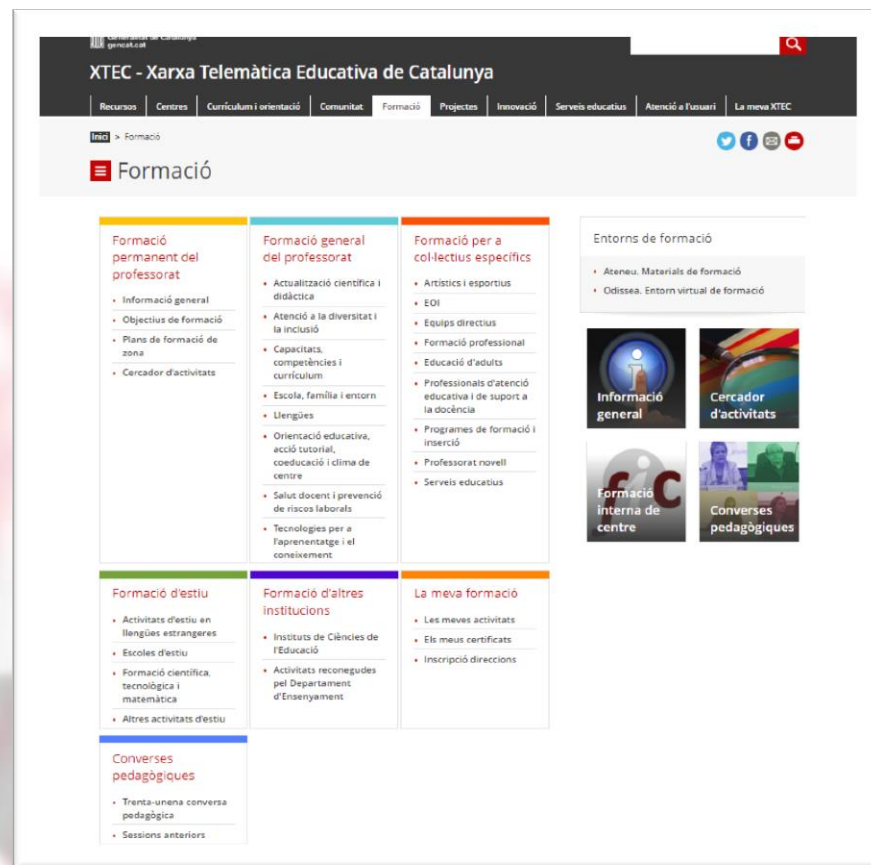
Generalitat de Catalunya
gencat.cat

XTEC - Xarxa Telemàtica Educativa de Catalunya

Recursos | Centres | Currículum i orientació | Comunitat | Formació | Projectes | Innovació | Serveis educatius | Atenció a l'usuari | La meva XTEC

Inici > Formació

Formació

Formació permanent del professorat
- Informació general
- Objectius de formació
- Plans de formació de zona
- Cercador d'activitats

Formació general del professorat
- Actualització científica i didàctica
- Atenció a la diversitat i la inclusió
- Capacitats, competències i currículum
- Escola, família i entorn
- Llengües
- Orientació educativa, acció tutorial, coeducació i clima de centre
- Salut docent i prevenció de riscos laborals
- Tecnologies per a l'aprenentatge i el coneixement

Formació per a col·lectius específics
- Artístics i esportius
- EOI
- Equips directius
- Formació professional
- Educació d'adults
- Professionals d'atenció educativa i de suport a la docència
- Programes de formació i inserció
- Professorat novell
- Serveis educatius

Entorns de formació
- Ateneu. Materials de formació
- Odissea. Entorn virtual de formació

Informació general
Cercador d'activitats
Formació interna de centre
Converses pedagògiques

Formació d'estiu
- Activitats d'estiu en llengües estrangeres
- Escoles d'estiu
- Formació científica, tecnològica i matemàtica
- Altres activitats d'estiu

Formació d'altres institucions
- Instituts de Ciències de l'Educació
- Activitats reconegudes pel Departament d'Ensenyament

La meva formació
- Les meves activitats
- Els meus certificats
- Inscripció direccions

Converses pedagògiques
- Trenta-unena conversa pedagògica
- Sessions anteriors